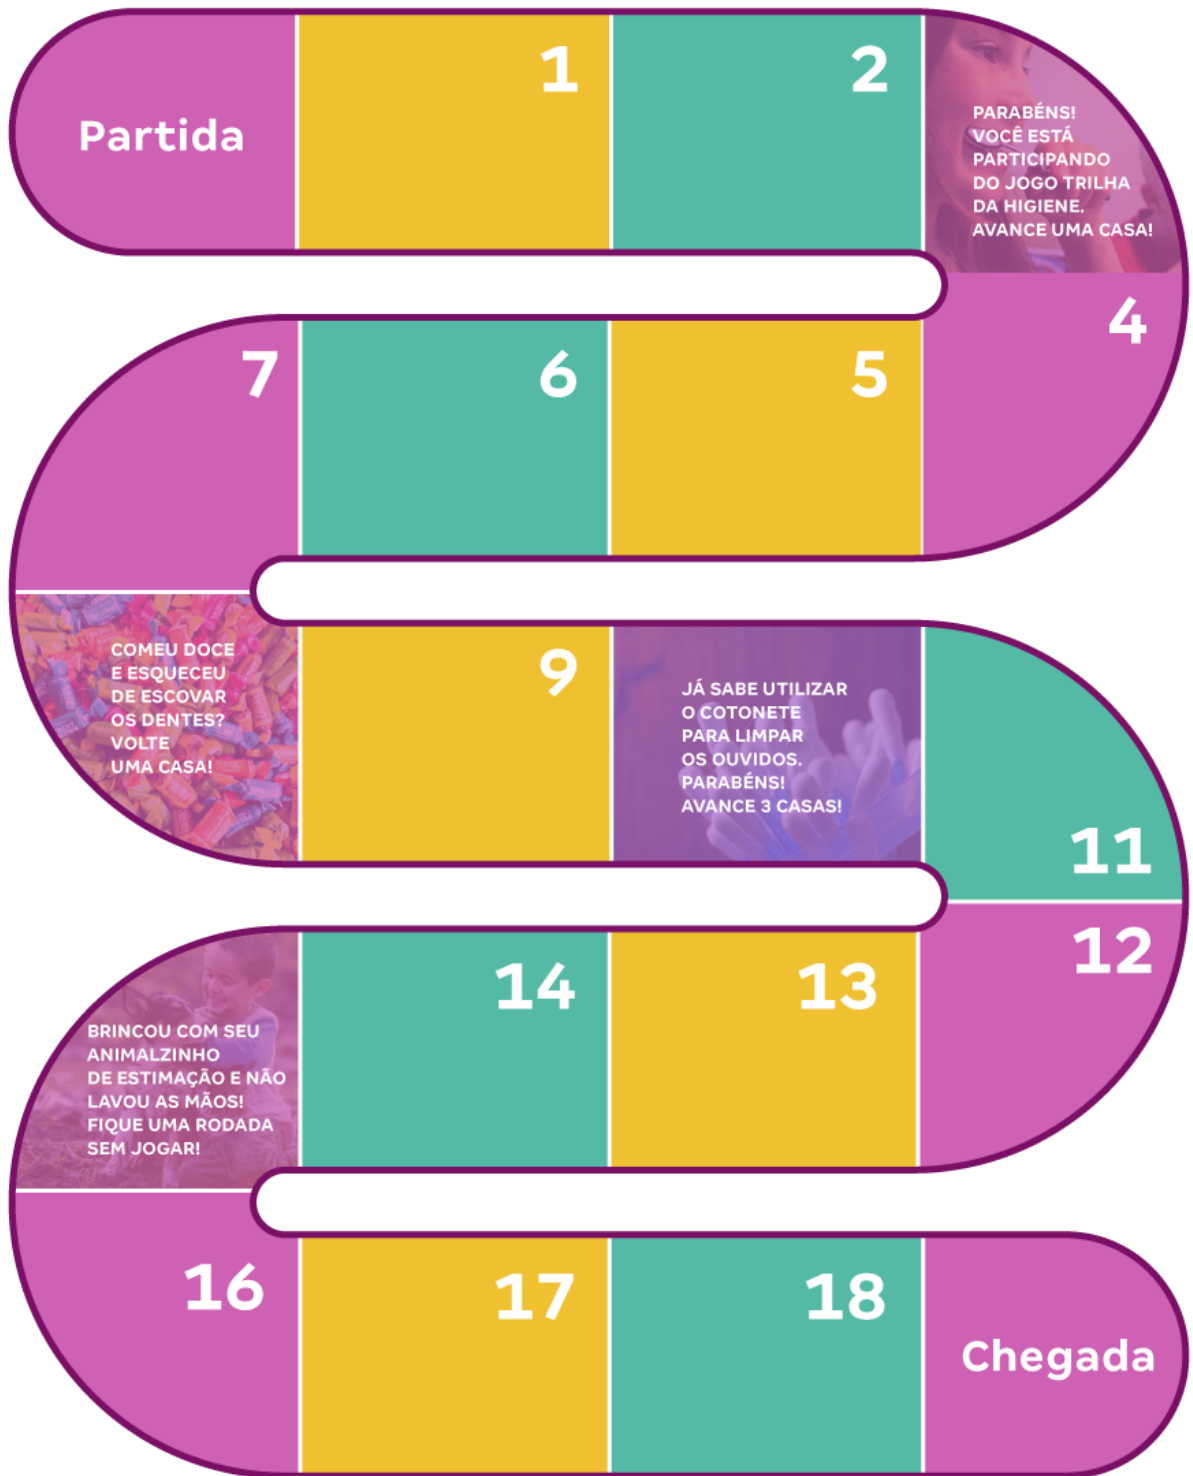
Partida

1

2

PARABÉNS! VOCÊ ESTÁ PARTICIPANDO DO JOGO TRILHA DA HIGIENE. AVANCE UMA CASA!

4

5

6

7

COMEU DOCE E ESQUECEU DE ESCOVAR OS DENTES? VOLTE UMA CASA!

9

JÁ SABE UTILIZAR O COTONETE PARA LIMPAR OS OUVIDOS. PARABÉNS! AVANCE 3 CASAS!

11

12

13

14

BRINCOU COM SEU ANIMALZINHO DE ESTIMAÇÃO E NÃO LAVOU AS MÃOS! FIQUE UMA RODADA SEM JOGAR!

16

17

18

Chegada